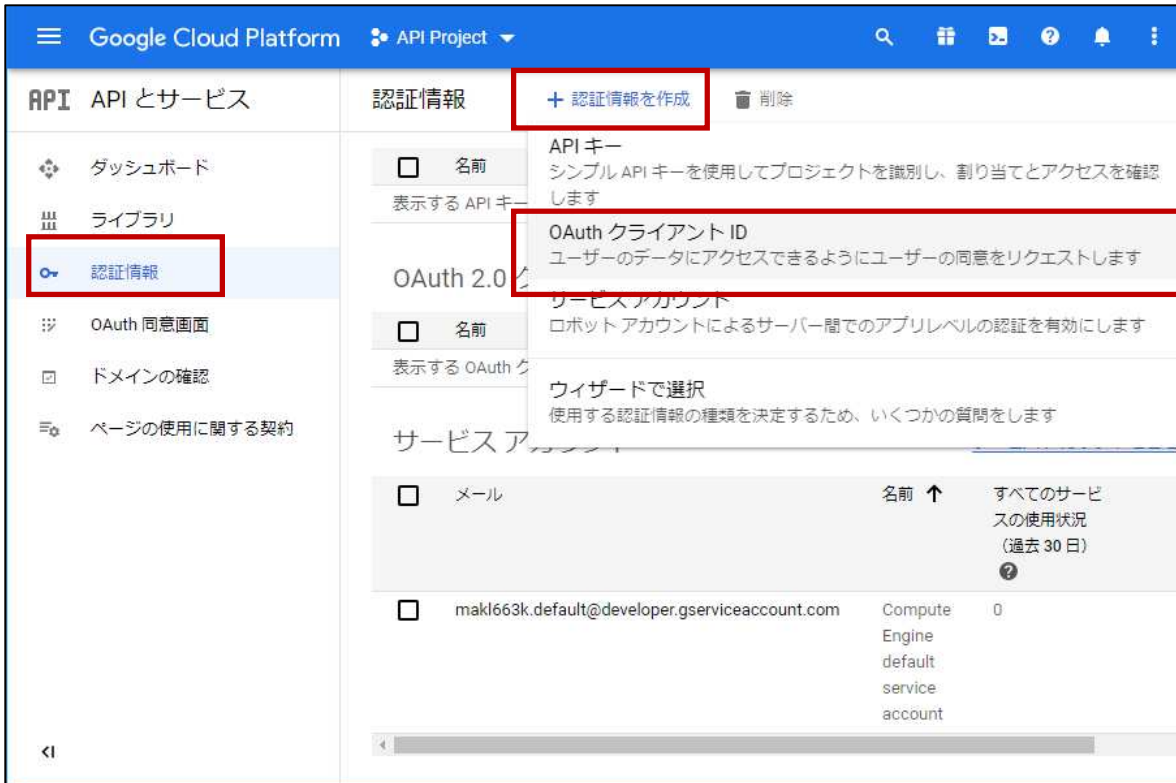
Google Cloud Platform API Project

API APIとサービス

ダッシュボード
ライブラリ
認証情報
OAuth 同意画面
ドメインの確認
ページの使用に関する契約

認証情報 + 認証情報を作成 削除

名前
表示する API キー

API キー
シンプル API キーを使用してプロジェクトを識別し、割り当てとアクセスを確認します

OAuth クライアント ID
ユーザーのデータにアクセスできるようにユーザーの同意をリクエストします

サービス アカウント
ロボット アカウントによるサーバー間でのアプリレベルの認証を有効にします

ウィザードで選択
使用する認証情報の種類を決定するため、いくつかの質問をします

OAuth 2.0 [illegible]

名前
表示する OAuth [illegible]

サービス アカウント

| | メール | 名前 ↑ | すべてのサービスの使用状況（過去 30 日） |
|---|---|---|---|
| | makl663k.default@developer.gserviceaccount.com | Compute Engine default service account | 0 |